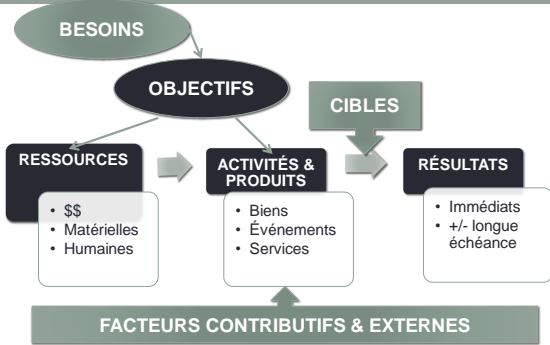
BESOINS

OBJECTIFS

CIBLES

RESSOURCES
- $$
- Matérielles
- Humaines

ACTIVITÉS & PRODUITS
- Biens
- Événements
- Services

RÉSULTATS
- Immédiats
- +/- longue échéance

FACTEURS CONTRIBUTIFS & EXTERNES